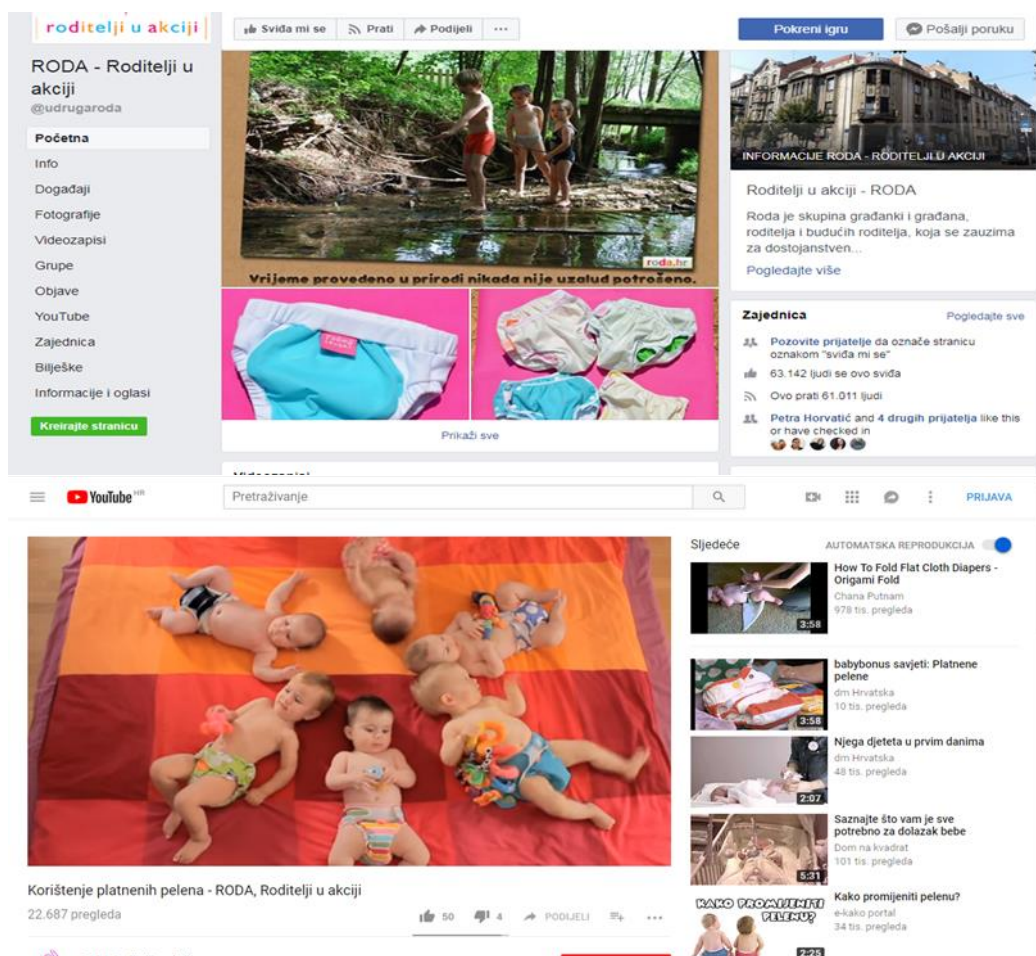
roditelji u akciji

Sviđa mi se Prati Podijeli ···

Pokreni igru

Pošalji poruku

RODA - Roditelji u akciji
@udrugaroda

Početna
Info
Događaji
Fotografije
Videozapisi
Grupe
Objave
YouTube
Zajednica
Bilješke
Informacije i oglasi
Kreirajte stranicu

roda.hr
Vrijeme provedeno u prirodi nikada nije uzalud potrošeno.

Prikaži sve

Videozapisi

INFORMACIJE RODA - RODITELJI U AKCIJI

Roditelji u akciji - RODA
Roda je skupina građanki i građana, roditelja i budućih roditelja, koja se zauzima za dostojanstven...
Pogledajte više

Zajednica
Pogledajte sve
Pozovite prijatelje da označe stranicu oznakom "sviđa mi se"
63.142 ljudi se ovo sviđa
Ovo prati 61.011 ljudi
Petra Horvatić and 4 drugih prijatelja like this or have checked in

YouTube HR
Pretraživanje
PRIJAVA

Korištenje platnenih pelena - RODA, Roditelji u akciji
22.687 pregleda
50 4 PODIJELI ···

Sljedeće
AUTOMATSKA REPRODUKCIJA

How To Fold Flat Cloth Diapers - Origami Fold
Chana Putnam
978 tis. pregleda
3:58

babybonus savjeti: Platnene pelene
dm Hrvatska
10 tis. pregleda
3:58

Njega djeteta u prvim danima
dm Hrvatska
48 tis. pregleda
2:07

Saznajte što vam je sve potrebno za dolazak bebe
Dom na kvadrat
101 tis. pregleda
5:31

KAKO PROMIJENITI PELENU?
Kako promijeniti pelenu?
e-kako portal
34 tis. pregleda
2:25